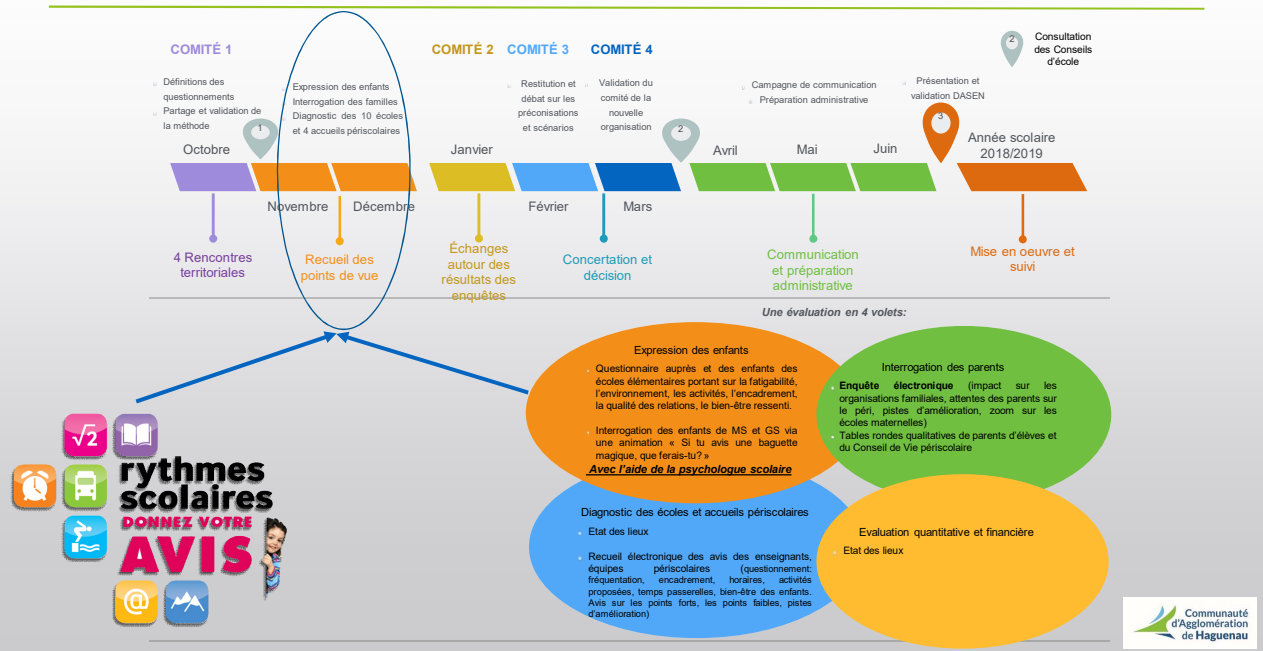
COMITÉ 1

Définitions des questionnements
Partage et validation de la méthode

Expression des enfants
Interrogation des familles
Diagnostic des 10 écoles et 4 accueils périscolaires

COMITÉ 2 COMITÉ 3 COMITÉ 4

Restitution et débat sur les préconisations et scénarios

Validation du comité de la nouvelle organisation

Campagne de communication
Préparation administrative

Présentation et validation DASEN

2 Consultation des Conseils d'école

1

2

3

Octobre Novembre Décembre Janvier Février Mars Avril Mai Juin Année scolaire 2018/2019

4 Rencontres territoriales

Recueil des points de vue

Échanges autour des résultats des enquêtes

Concertation et décision

Communication et préparation administrative

Mise en oeuvre et suivi

Une évaluation en 4 volets:

Expression des enfants

Questionnaire auprès et des enfants des écoles élémentaires portant sur la fatigabilité, l'environnement, les activités, l'encadrement, la qualité des relations, le bien-être ressenti.

Interrogation des enfants de MS et GS via une animation « Si tu avis une baguette magique, que ferais-tu? »
Avec l'aide de la psychologue scolaire

Interrogation des parents

Enquête électronique (impact sur les organisations familiales, attentes des parents sur le péri, pistes d'amélioration, zoom sur les écoles maternelles)
Tables rondes qualitatives de parents d'élèves et du Conseil de Vie périscolaire

Diagnostic des écoles et accueils périscolaires

Etat des lieux

Recueil électronique des avis des enseignants, équipes périscolaires (questionnement: fréquentation, encadrement, horaires, activités proposées, temps passerelles, bien-être des enfants. Avis sur les points forts, les points faibles, pistes d'amélioration)

Evaluation quantitative et financière

Etat des lieux

$\sqrt{2}$

rythmes scolaires
DONNEZ VOTRE
AVIS

@

Communauté d'Agglomération de Haguenau